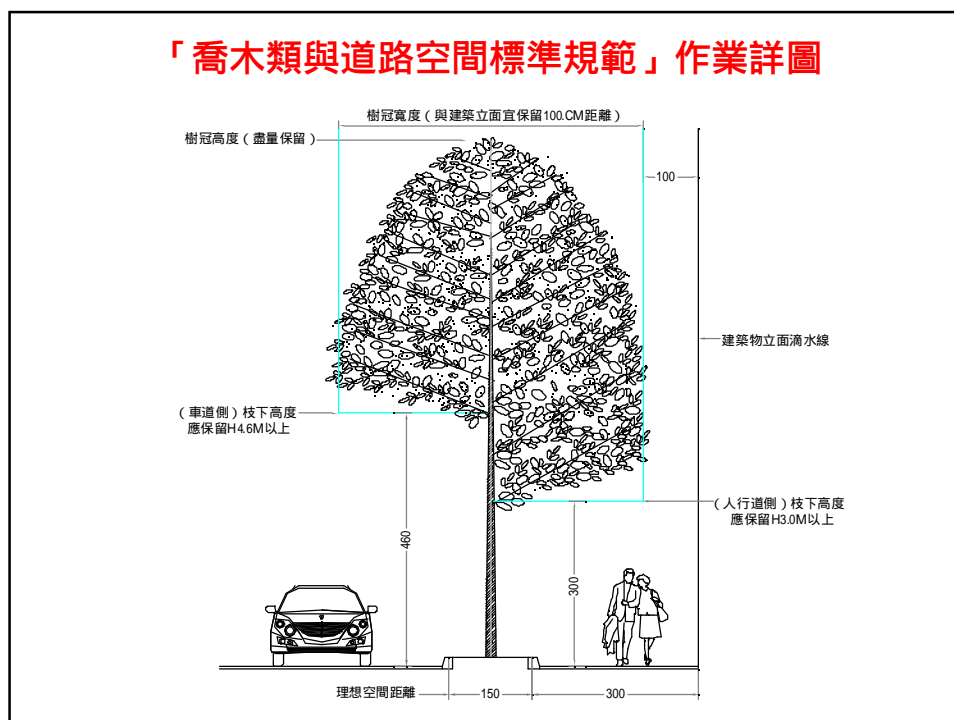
「喬木類與道路空間標準規範」作業詳圖

樹冠寬度（與建築立面宜保留100.CM距離）

樹冠高度（盡量保留）

100

建築物立面滴水線

（車道側）枝下高度
應保留H4.6M以上

（人行道側）枝下高度
應保留H3.0M以上

460

300

理想空間距離

150

300